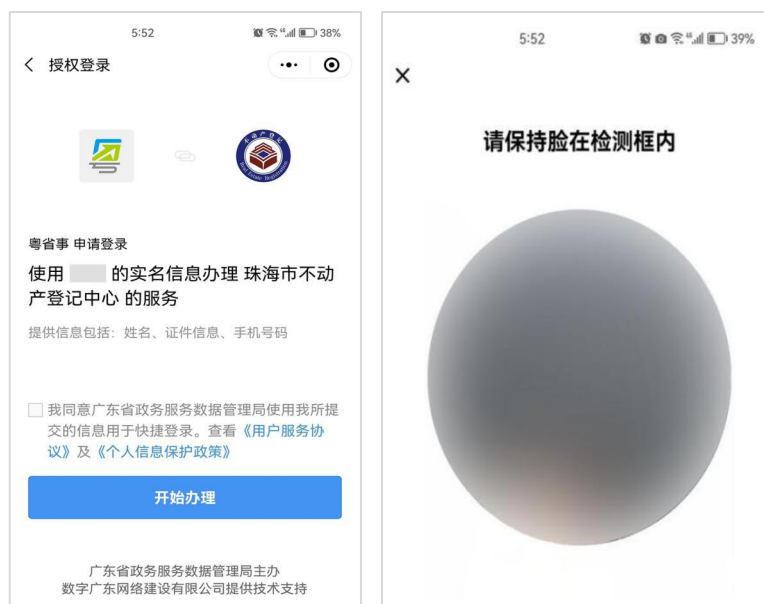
5:52 38%

< 授权登录

粤省事 申请登录

使用 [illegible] 的实名信息办理 珠海市不动产登记中心 的服务

提供信息包括：姓名、证件信息、手机号码

我同意广东省政务服务数据管理局使用我所提交的信息用于快捷登录。查看《用户服务协议》及《个人信息保护政策》

开始办理

广东省政务服务数据管理局主办
数字广东网络建设有限公司提供技术支持

5:52 39%

×

请保持脸在检测框内